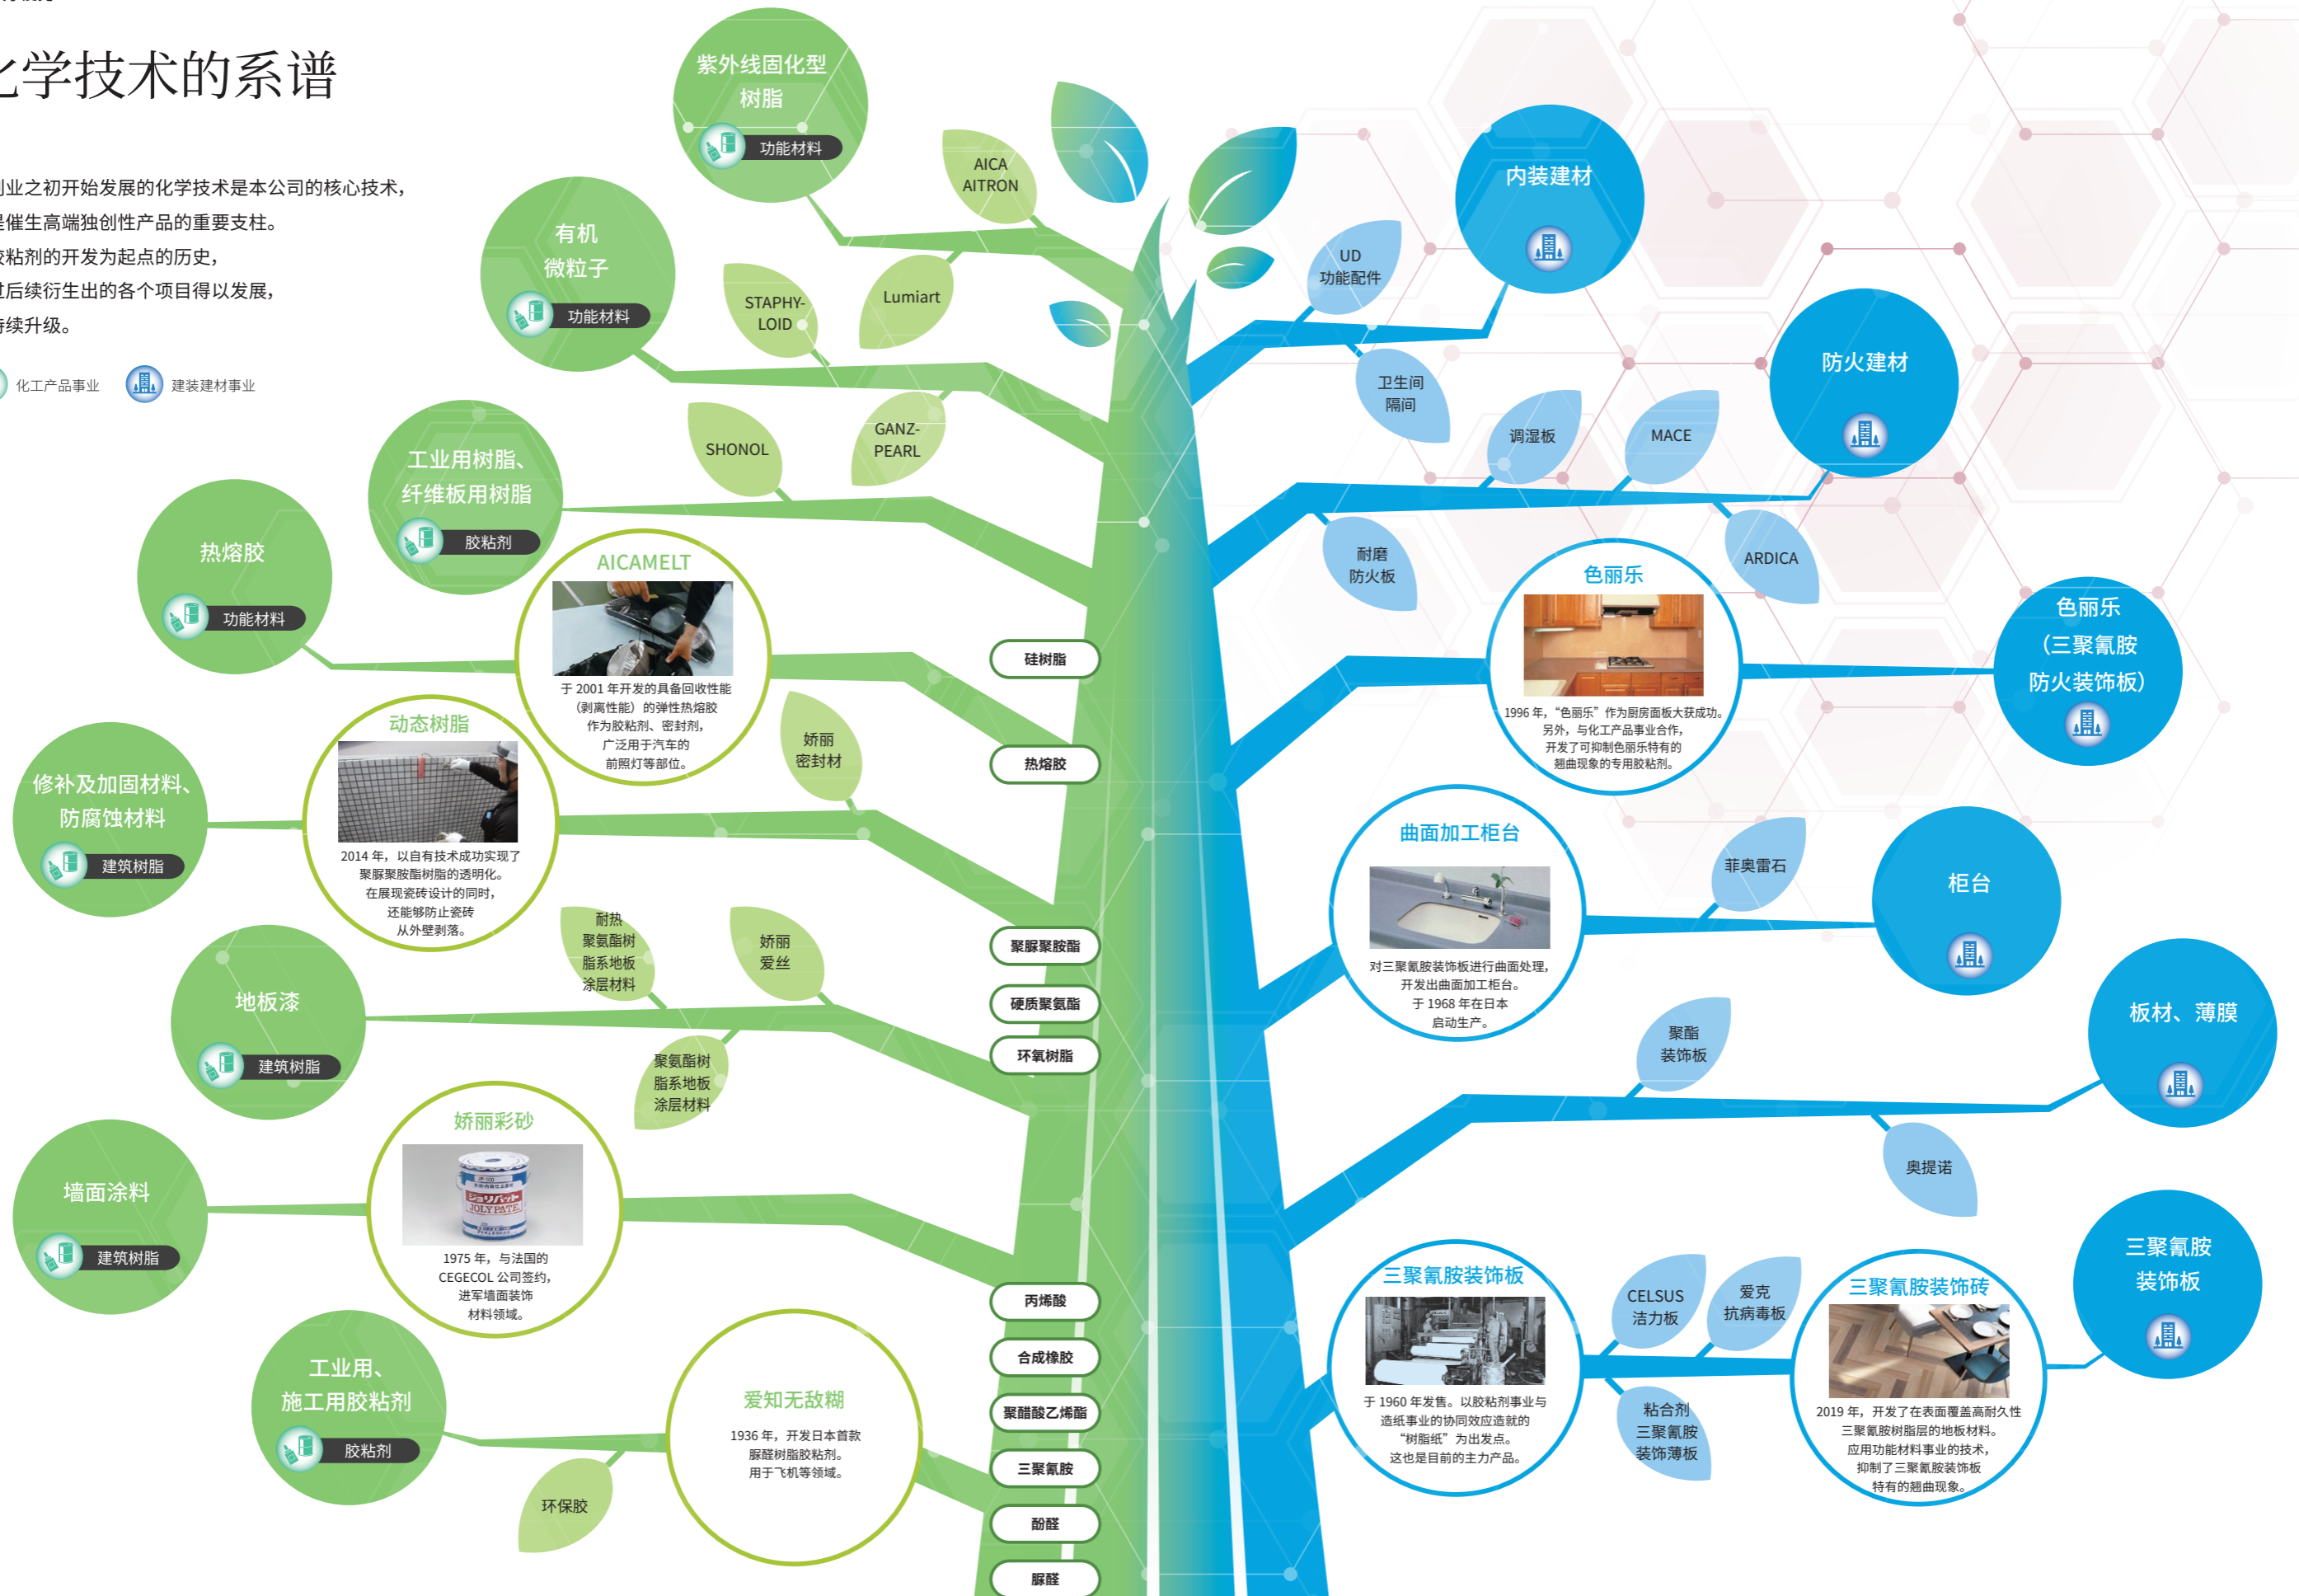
化学技术的系谱

业之初开始发展的化学技术是本公司的核心技术，
是催生高端独创性产品的重要支柱。
胶粘剂的开发为起点的历史，
过后续衍生出的各个项目得以发展，
持续升级。

化工产品事业　建装建材事业

紫外线固化型树脂
功能材料

AICA AITRON

有机微粒子
功能材料

STAPHY-LOID

Lumiart

SHONOL

GANZ-PEARL

工业用树脂、纤维板用树脂
胶粘剂

热熔胶
功能材料

AICAMELT
于 2001 年开发的具备回收性能（剥离性能）的弹性热熔胶作为胶粘剂、密封剂，广泛用于汽车的前照灯等部位。

娇丽密封材

动态树脂
2014 年，以自有技术成功实现了聚脲聚胺酯树脂的透明化。在展现瓷砖设计的同时，还能够防止瓷砖从外壁剥落。

修补及加固材料、防腐蚀材料
建筑树脂

耐热聚氨酯树脂系地板涂层材料

娇丽爱丝

地板漆
建筑树脂

聚氨酯树脂系地板涂层材料

娇丽彩砂
1975 年，与法国的 CEGECOL 公司签约，进军墙面装饰材料领域。

墙面涂料
建筑树脂

工业用、施工用胶粘剂
胶粘剂

环保胶

爱知无敌糊
1936 年，开发日本首款脲醛树脂胶粘剂。用于飞机等领域。

硅树脂
热熔胶
聚脲聚胺酯
硬质聚氨酯
环氧树脂
丙烯酸
合成橡胶
聚醋酸乙烯酯
三聚氰胺
酚醛
脲醛

UD 功能配件

内装建材

卫生间隔间

调湿板

MACE

防火建材

耐磨防火板

ARDICA

色丽乐
1996 年，“色丽乐”作为厨房面板大获成功。另外，与化工产品事业合作，开发了可抑制色丽乐特有的翘曲现象的专用胶粘剂。

色丽乐（三聚氰胺防火装饰板）

曲面加工柜台
对三聚氰胺装饰板进行曲面处理，开发出曲面加工柜台。于 1968 年在日本启动生产。

菲奥雷石

柜台

聚酯装饰板

板材、薄膜

奥提诺

三聚氰胺装饰板
于 1960 年发售。以胶粘剂事业与造纸事业的协同效应造就的“树脂纸”为出发点。这也是目前的主力产品。

CELSUS 洁力板

爱克抗病毒板

粘合剂三聚氰胺装饰薄板

三聚氰胺装饰砖
2019 年，开发了在表面覆盖高耐久性三聚氰胺树脂层的地板材料。应用功能材料事业的技术，抑制了三聚氰胺装饰板特有的翘曲现象。

三聚氰胺装饰板